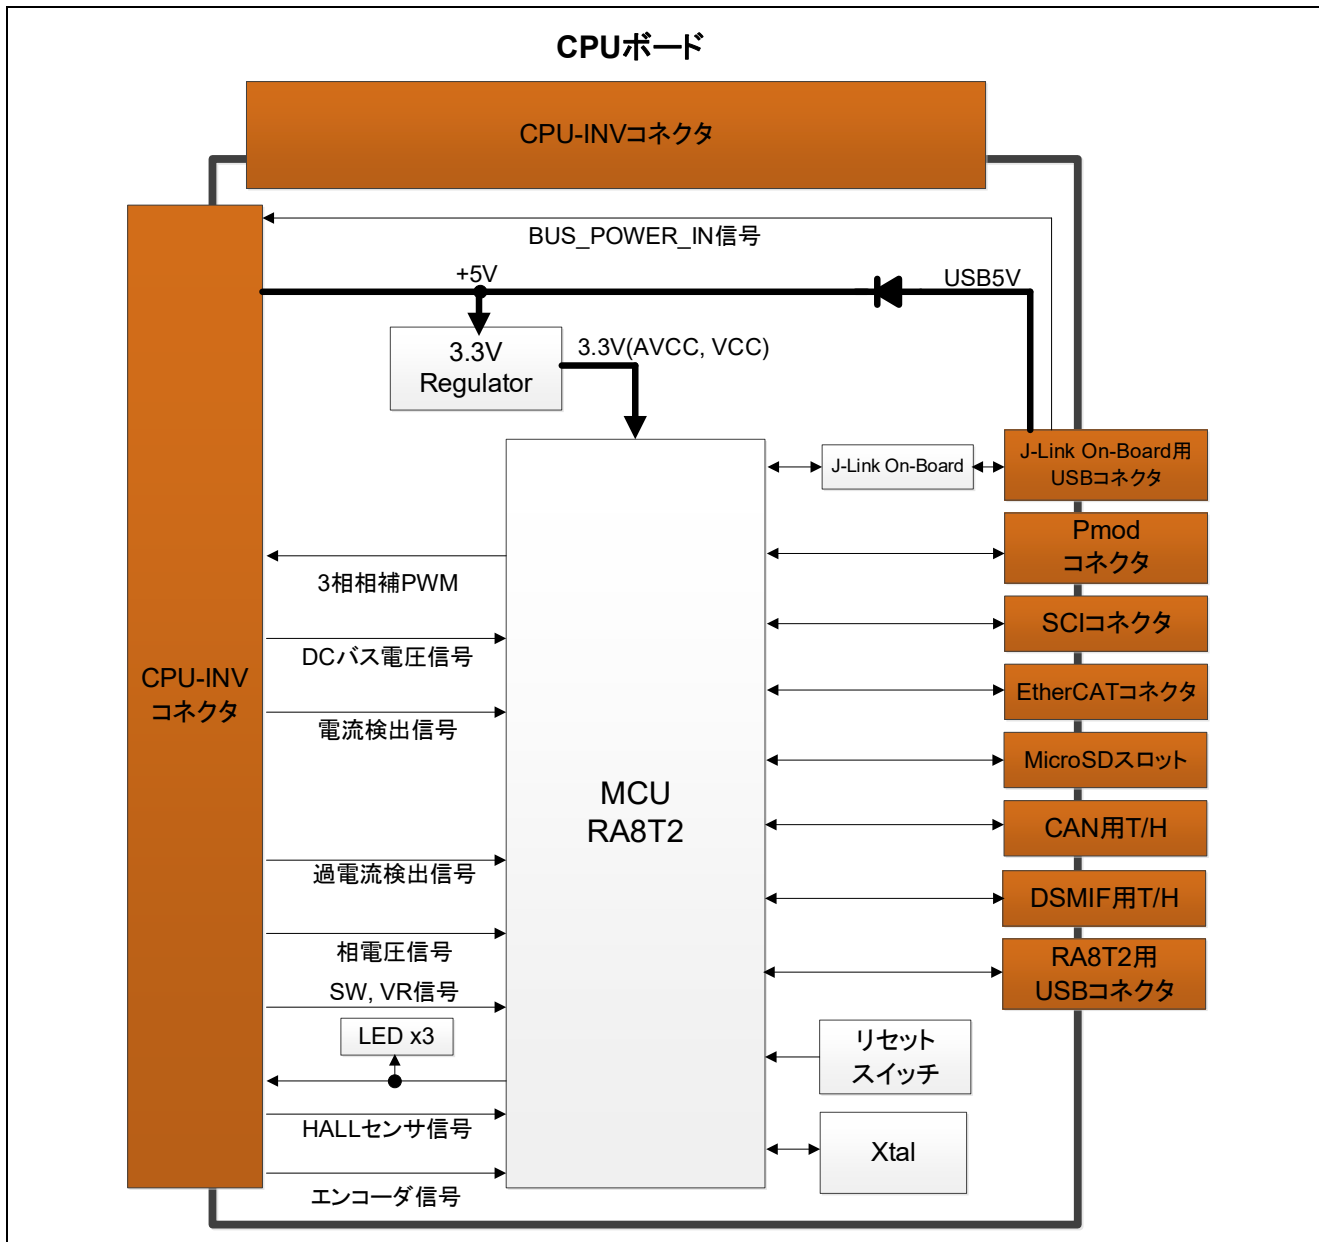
CPUボード

CPU-INVコネクタ

BUS_POWER_IN信号

+5V

USB5V

3.3V Regulator

3.3V(AVCC, VCC)

CPU-INV コネクタ

MCU RA8T2

J-Link On-Board

J-Link On-Board用 USBコネクタ

Pmod コネクタ

SCIコネクタ

EtherCATコネクタ

MicroSDスロット

CAN用T/H

DSMIF用T/H

RA8T2用 USBコネクタ

3相相補PWM

DCバス電圧信号

電流検出信号

過電流検出信号

相電圧信号

SW, VR信号

LED x3

HALLセンサ信号

エンコーダ信号

リセット スイッチ

Xtal